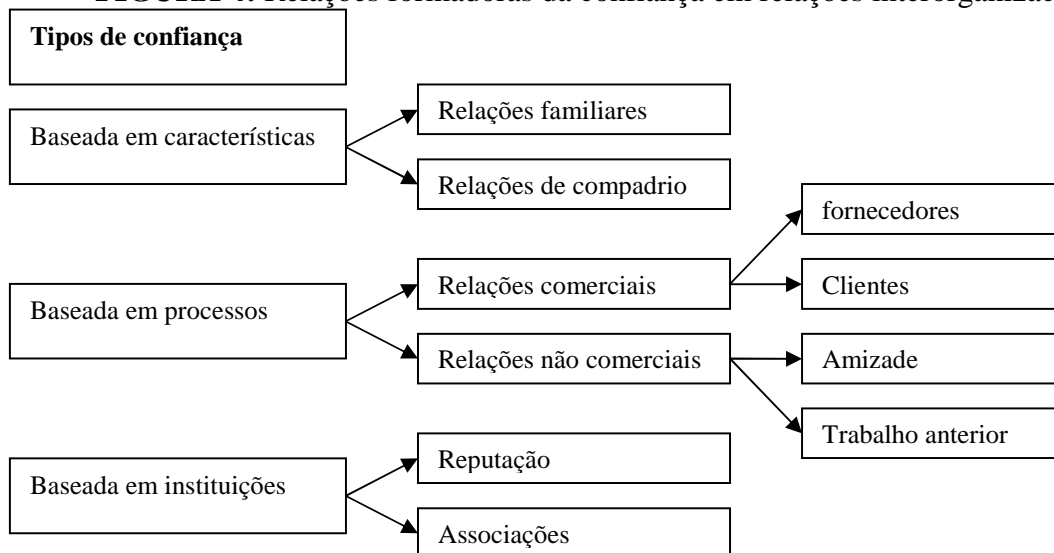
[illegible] Relações formadoras da confiança em relações interorganiza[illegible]

Tipos de confiança

Baseada em características

Relações familiares

Relações de compadrio

fornecedores

Baseada em processos

Relações comerciais

Clientes

Relações não comerciais

Amizade

Trabalho anterior

Baseada em instituições

Reputação

Associações